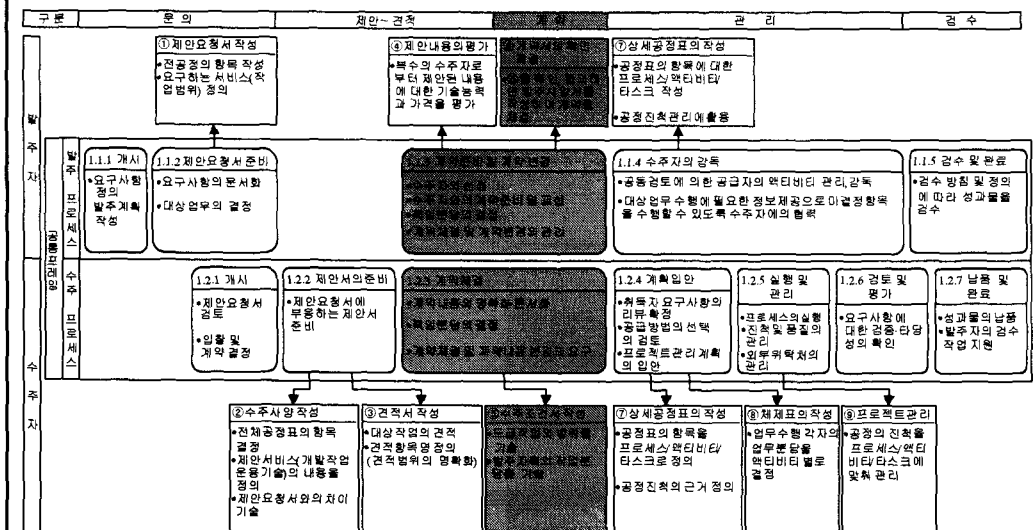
| 구분 | 문의 | 제안~견적 | 계약 | 관리 | 검수 |
|---|---|---|---|---|---|

발주자

①제안요청서 작성
•전공정의 항목 작성
•요구하는 서비스(작업범위) 정의

④제안내용의평가
•복수의 수주자로 부터 제안된 내용에 대한 기술능력과 가격을 평가

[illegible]

⑦상세공정표의 작성
•공정표의 항목에 대한 프로세스/액티비티/타스크 작성
•공정진척관리에활용

공통프레임

발주 프로세스

1.1.1 개시
•요구사항 정의의 발주계획 작성

1.1.2 제안요청서 준비
•요구사항의 문서화
•대상 업무의 결정

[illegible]

1.1.4 수주자의 감독
•공동검토에 의한 공급자의 액티비티 관리,감독
•대상업무수행에 필요한 정보제공으로 미결정항목을 수행할 수 있도록 수주자에의 협력

1.1.5 검수 및 완료
•검수 방침 및 정의에 따라 성과물을 검수

수주자

수주 프로세스

1.2.1 개시
•제안요청서 검토
•입찰 및 계약 결정

1.2.2 제안서의준비
•제안요청서에 부응하는 제안서 준비

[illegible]

1.2.4 계획입안
•취득자 요구사항의 리뷰확정
•공급방법의 선택의 검토
•프로젝트관리 계획의 입안

1.2.5 실행 및 관리
•프로세스의실행
•진척및 품질의 관리
•외부위탁처의 관리

1.2.6 검토 및 평가
•요구사항에 대한 검증·타당성의 확인

1.2.7 납품 및 완료
•성과물의 납품
•발주자의 검수 작업 지원

②수주사양작성
•전체공정표의 항목 결정
•제안서비스(개발작업운용기술)의 내용을 정의
•제안요청서와의 차이 기술

③견적서 작성
•대상작업의 견적
•견적항목명 정의 (견적범위의 명확화)

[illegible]

⑦상세공정표의 작성
•공정표의 항목을 프로세스/액티비티/타스크로 정의
•공정진척의 근거 정의

⑧체제표의작성
•업무수행 각자의 업무분담을 액티비티 별로 결정

⑨프로젝트관리
•공정의 진척을 프로세스/액티비티/타스크에 맞춰 관리